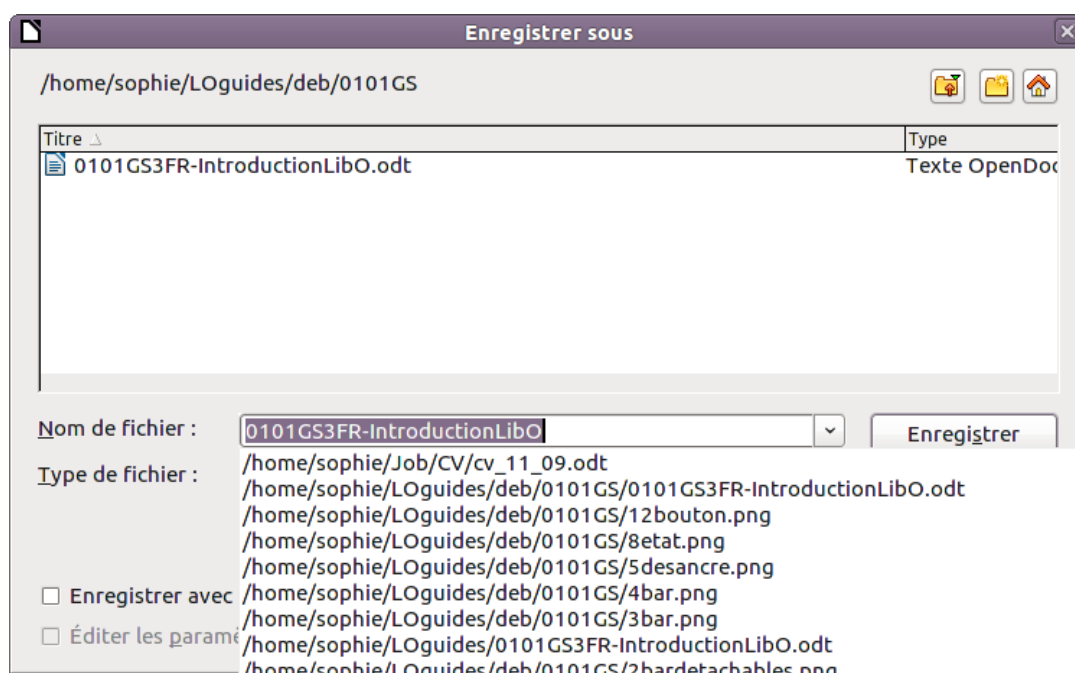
Enregistrer sous

/home/sophie/LOguides/deb/0101GS

| Titre | Type |
|---|---|
| 0101GS3FR-IntroductionLibO.odt | Texte OpenDoc |

Nom de fichier : 0101GS3FR-IntroductionLibO

Enregistrer

Type de fichier :

/home/sophie/Job/CV/cv_11_09.odt
/home/sophie/LOguides/deb/0101GS/0101GS3FR-IntroductionLibO.odt
/home/sophie/LOguides/deb/0101GS/12bouton.png
/home/sophie/LOguides/deb/0101GS/8etat.png
/home/sophie/LOguides/deb/0101GS/5desancre.png
/home/sophie/LOguides/deb/0101GS/4bar.png
/home/sophie/LOguides/deb/0101GS/3bar.png
/home/sophie/LOguides/0101GS3FR-IntroductionLibO.odt
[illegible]

Enregistrer avec

Éditer les paramè